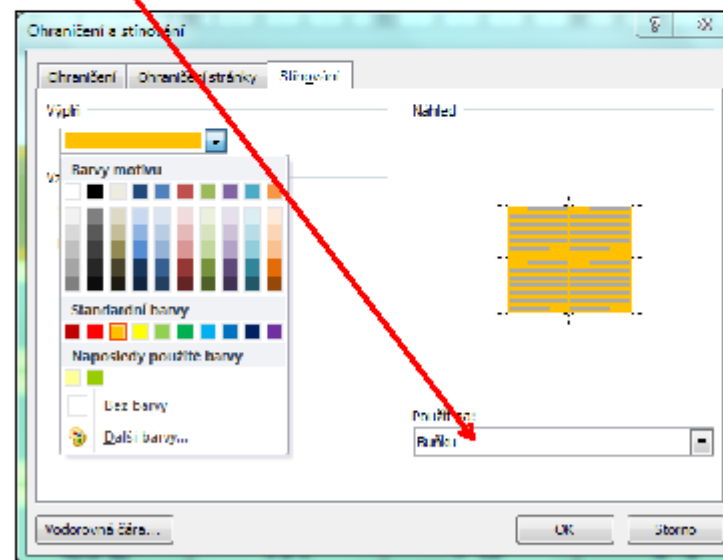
Ohraničení a stínování

Ohraničení | Ohraničení stránky | Stínování

Výplň

Barvy motivu

Standardní barvy

Naposledy použité barvy

Bez barvy

Další barvy...

Náhled

Použít na:

Buňka

Vodorovná čára...

OK

Storno